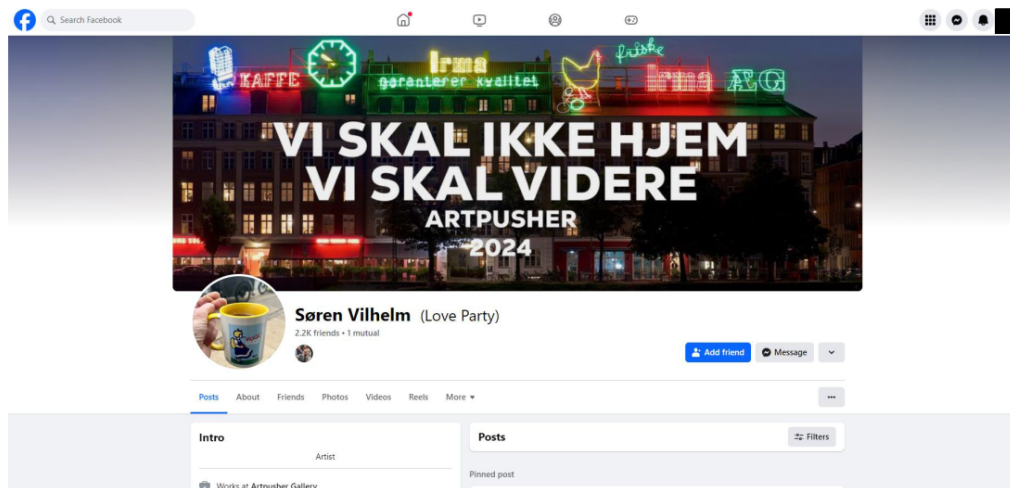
Search Facebook

KAFFE
irma
garanterer kvalitet
friske
irma ÆG

VI SKAL IKKE HJEM
VI SKAL VIDERE
ARTPUSHER
2024

Søren Vilhelm (Love Party)
2.2K friends • 1 mutual

Add friend
Message

Posts
About
Friends
Photos
Videos
Reels
More

Intro
Artist
Works at Artpusher Gallery

Posts
Filters
Pinned post